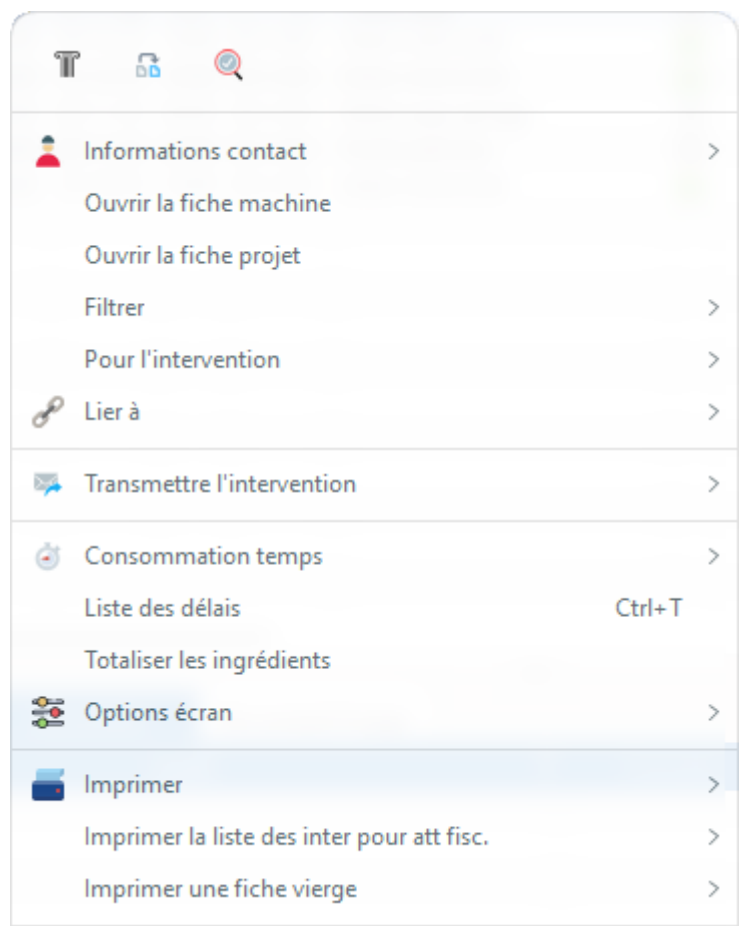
Informations contact
Ouvrir la fiche machine
Ouvrir la fiche projet
Filtrer
Pour l'intervention
Lier à

Transmettre l'intervention

Consommation temps
Liste des délais Ctrl+T
Totaliser les ingrédients
Options écran

Imprimer
Imprimer la liste des inter pour att fisc.
Imprimer une fiche vierge